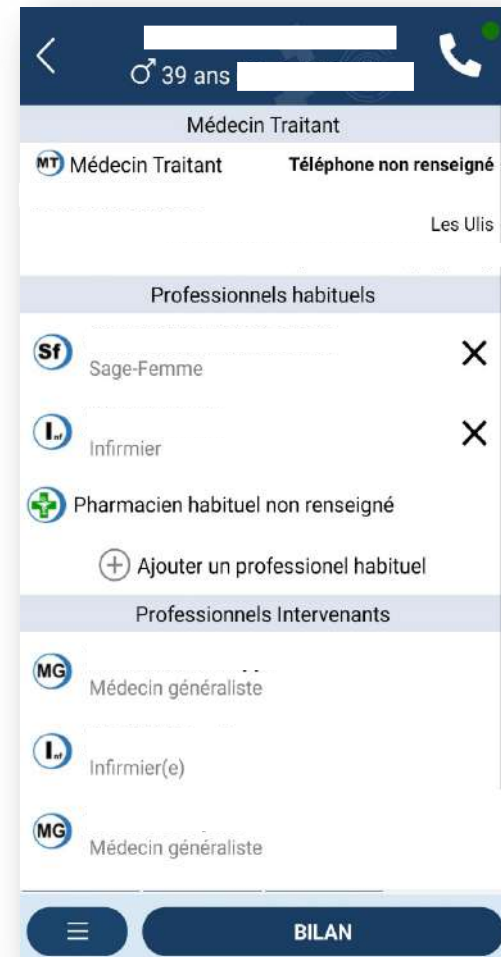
♂ 39 ans

Médecin Traitant

MT Médecin Traitant Téléphone non renseigné

Les Ulis

Professionnels habituels

Sf Sage-Femme ✕

I Infirmier ✕

Pharmacien habituel non renseigné

⊕ Ajouter un professionel habituel

Professionnels Intervenants

MG Médecin généraliste

I Infirmier(e)

MG Médecin généraliste

BILAN